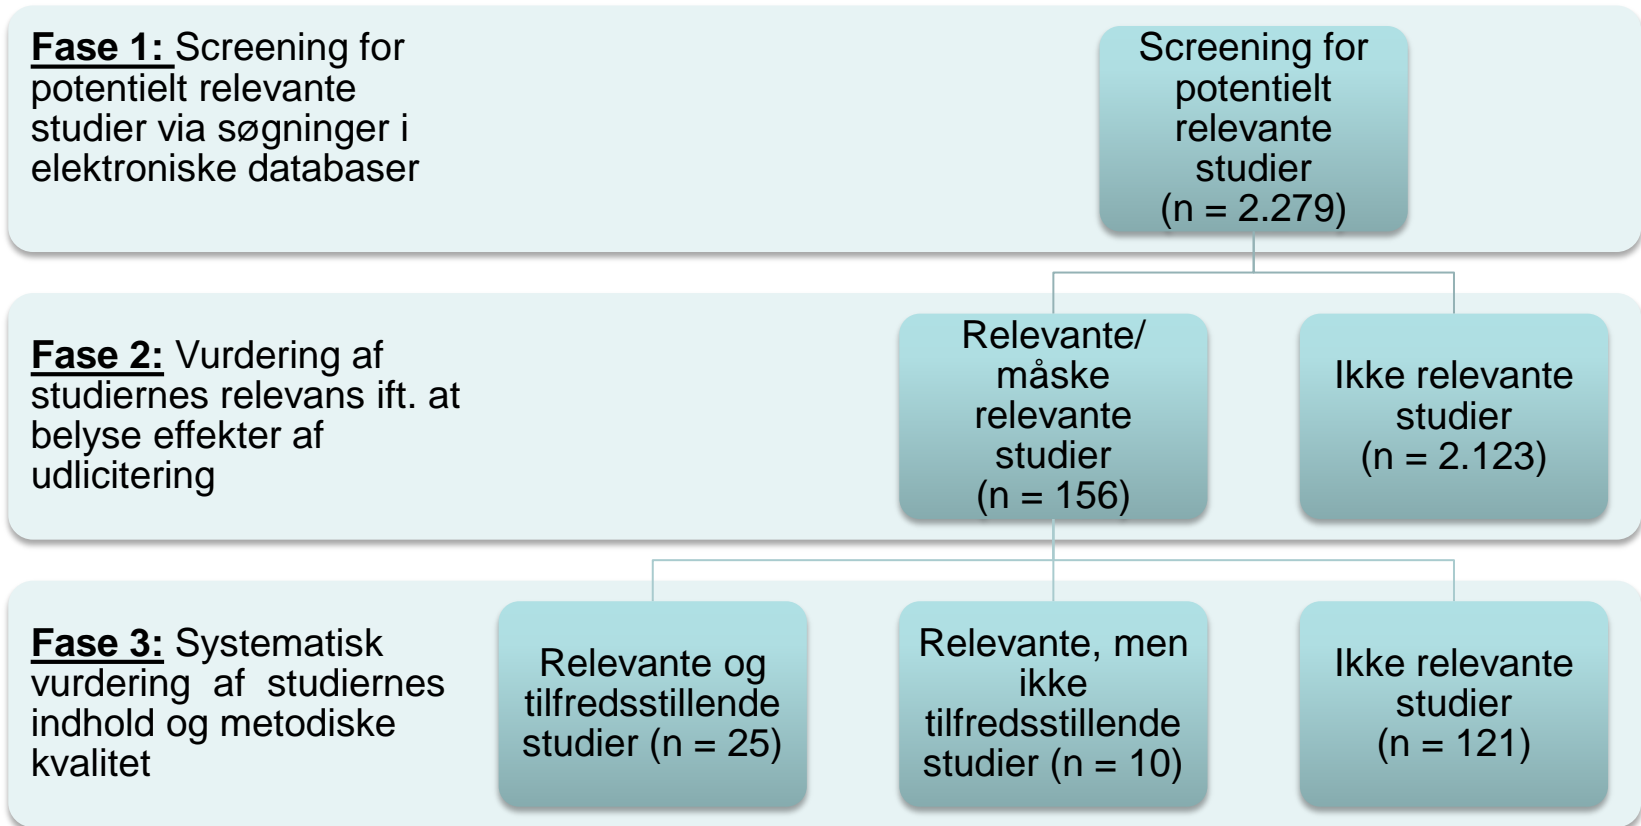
**Fase 1:** Screening for potentielt relevante studier via søgninger i elektroniske databaser

Screening for potentielt relevante studier (n = 2.279)

**Fase 2:** Vurdering af studiernes relevans ift. at belyse effekter af udlicitering

Relevante/ måske relevante studier (n = 156)

Ikke relevante studier (n = 2.123)

**Fase 3:** Systematisk vurdering af studiernes indhold og metodiske kvalitet

Relevante og tilfredsstillende studier (n = 25)

Relevante, men ikke tilfredsstillende studier (n = 10)

Ikke relevante studier (n = 121)